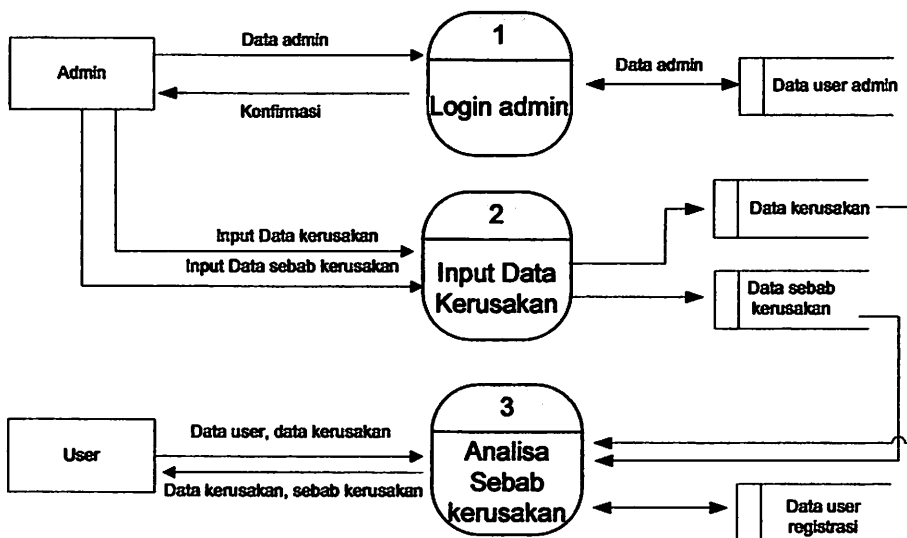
Admin

Data admin

Konfirmasi

1

Login admin

Data admin

Data user admin

Input Data kerusakan

Input Data sebab kerusakan

2

Input Data Kerusakan

Data kerusakan

Data sebab kerusakan

User

Data user, data kerusakan

Data kerusakan, sebab kerusakan

3

Analisa Sebab kerusakan

Data user registrasi